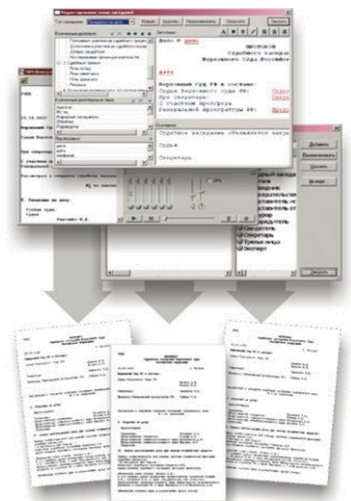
ПРОТОКОЛ
Судебного заседания
Верховного Суда Российской

Верховный Суд РФ в составе:
Судья Верховного суда РФ:
При секретаре:
С участием прокурора
Генеральной прокуратуры РФ:

Судебное заседание объявляется закрытым

Судья
Секретарь

Добавить
Редактировать
Удалить

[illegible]